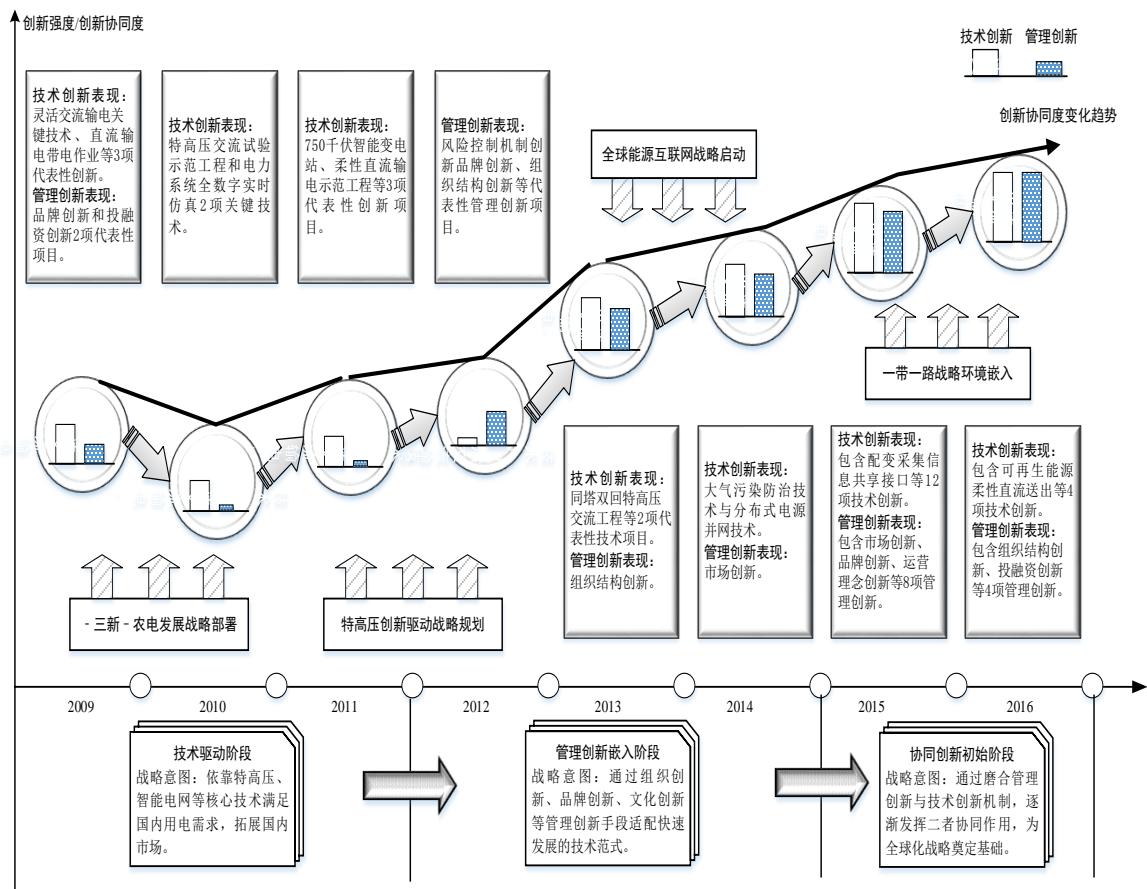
创新强度/创新协同度

技术创新 管理创新

创新协同度变化趋势

技术创新表现：灵活交流输电关键技术、直流输电带电作业等3项代表性创新。
管理创新表现：品牌创新和投融资创新2项代表性项目。

技术创新表现：特高压交流试验示范工程和电力系统全数字实时仿真2项关键技术。

技术创新表现：750千伏智能变电站、柔性直流输电示范工程等3项代表性创新项目。

管理创新表现：风险控制机制创新品牌创新、组织结构创新等代表性管理创新项目。

全球能源互联网战略启动

一带一路战略环境嵌入

技术创新表现：同塔双回特高压交流工程等2项代表性技术项目。
管理创新表现：组织结构创新。

技术创新表现：大气污染防治技术与分布式电源并网技术。
管理创新表现：市场创新。

技术创新表现：包含配变采集信息共享接口等12项技术创新。
管理创新表现：包含市场创新、品牌创新、运营理念创新等8项管理创新。

技术创新表现：包含可再生能源柔性直流送出等4项技术创新。
管理创新表现：包含组织结构创新、投融资创新等4项管理创新。

- 三新 - 农电发展战略部署

特高压创新驱动战略规划

2009 2010 2011 2012 2013 2014 2015 2016

技术驱动阶段
战略意图：依靠特高压、智能电网等核心技术满足国内用电需求，拓展国内市场。

管理创新嵌入阶段
战略意图：通过组织创新、品牌创新、文化创新等管理创新手段适配快速发展的技术范式。

协同创新初始阶段
战略意图：通过磨合管理创新与技术创新机制，逐渐发挥二者协同作用，为全球化战略奠定基础。